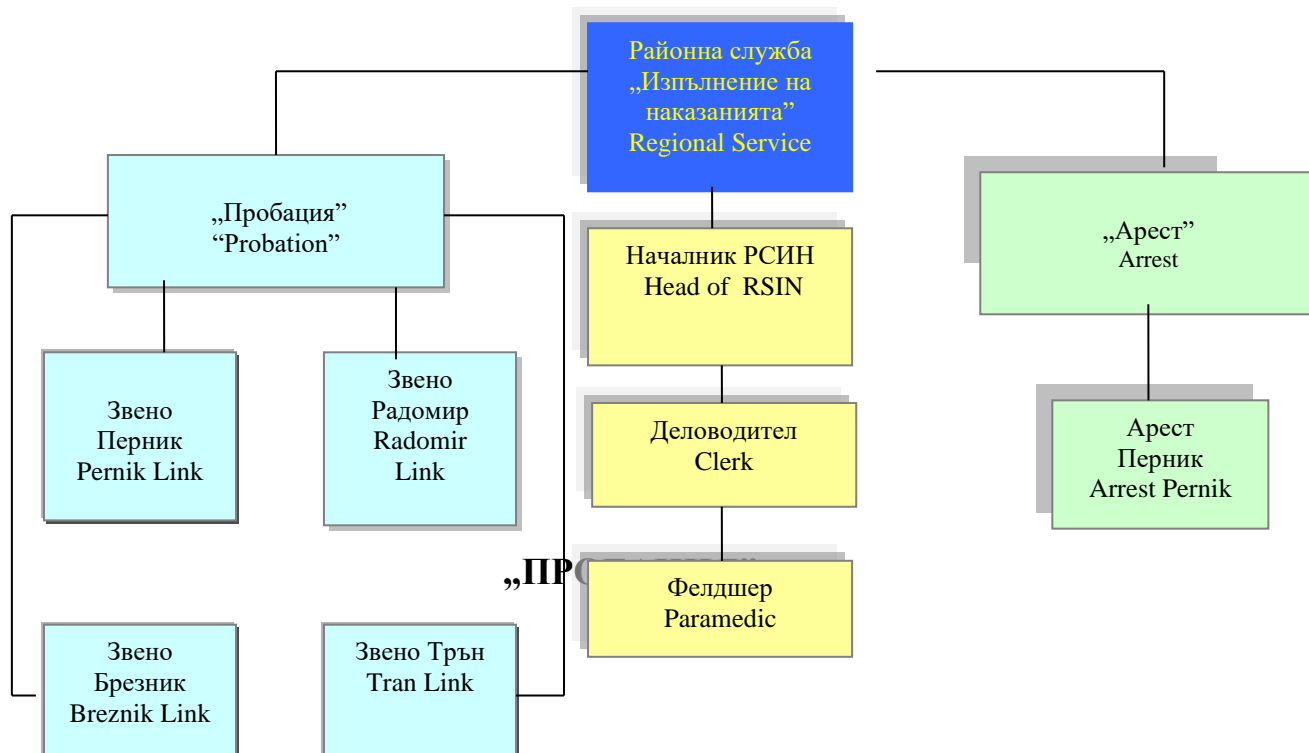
Районна служба „Изпълнение на наказанията” Regional Service

„Пробация” “Probation”

Началник РСИН Head of RSIN

„Арест” Arrest

Звено Перник Pernik Link

Звено Радомир Radomir Link

Деловодител Clerk

Арест Перник Arrest Pernik

„ПРО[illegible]

Фелдшер Paramedic

Звено Брезник Breznik Link

Звено Трън Tran Link